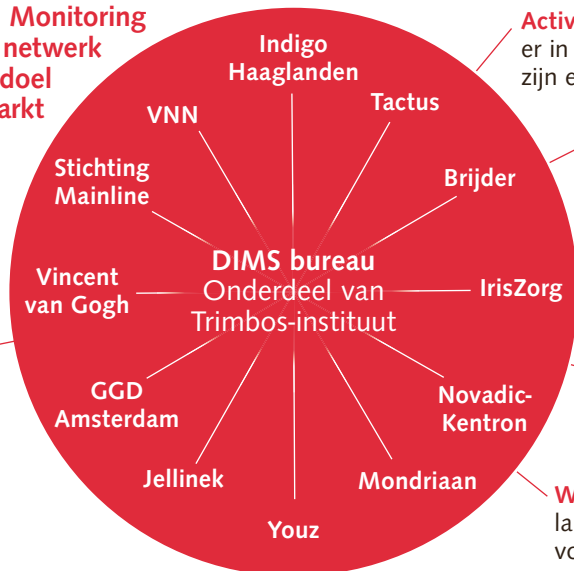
Monitoring
netwerk
doel
arkt

Activ
er in
zijn e

Indigo Haaglanden

Tactus

Brijder

IrisZorg

Novadic-Kentron

Mondriaan

Youz

Jellinek

GGD Amsterdam

Vincent van Gogh

Stichting Mainline

VNN

DIMS bureau
Onderdeel van Trimbos-instituut

W
la
vo